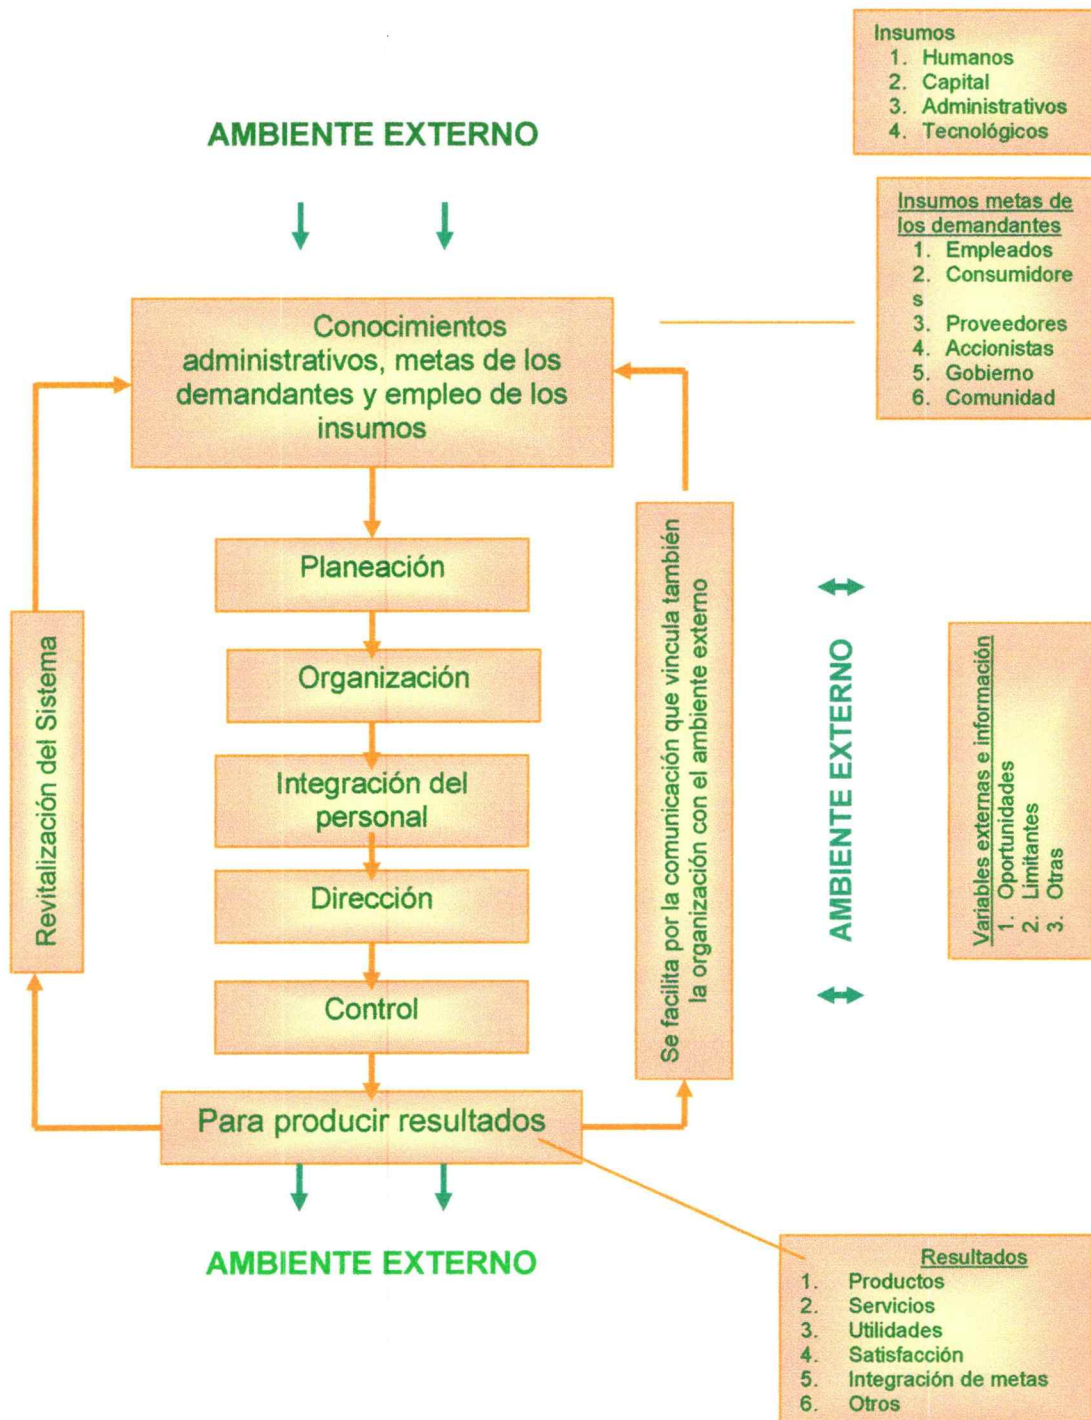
Insumos
1. Humanos
2. Capital
3. Administrativos
4. Tecnológicos

AMBIENTE EXTERNO

Insumos metas de los demandantes
1. Empleados
2. Consumidores
3. Proveedores
4. Accionistas
5. Gobierno
6. Comunidad

Conocimientos administrativos, metas de los demandantes y empleo de los insumos

Planeación

Organización

Integración del personal

Dirección

Control

Para producir resultados

Revitalización del Sistema

Se facilita por la comunicación que vincula también la organización con el ambiente externo

AMBIENTE EXTERNO

Variables externas e información
1. Oportunidades
2. Limitantes
3. Otras

AMBIENTE EXTERNO

Resultados
1. Productos
2. Servicios
3. Utilidades
4. Satisfacción
5. Integración de metas
6. Otros